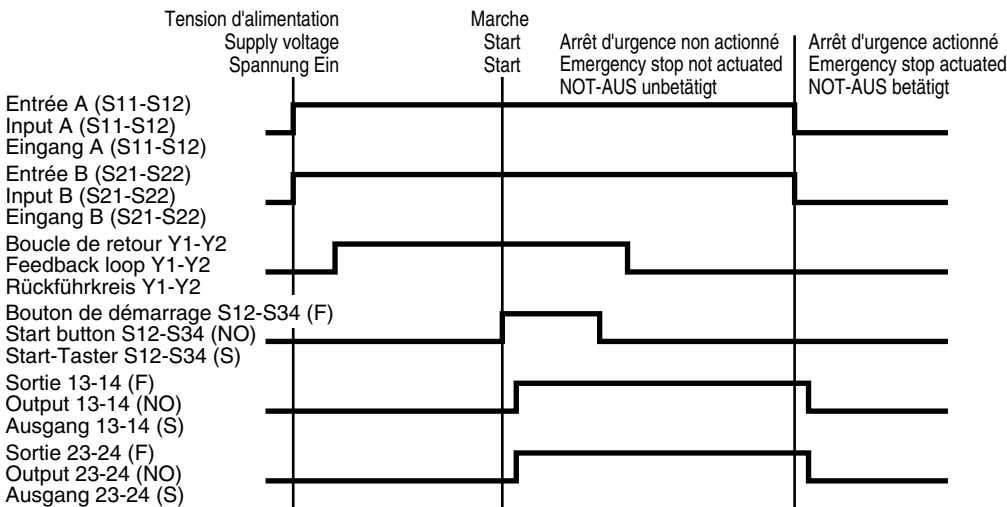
Tension d'alimentation
Supply voltage
Spannung Ein

Marche
Start
Start

Arrêt d'urgence non actionné
Emergency stop not actuated
NOT-AUS unbetätigt

Arrêt d'urgence actionné
Emergency stop actuated
NOT-AUS betätigt

Entrée A (S11-S12)
Input A (S11-S12)
Eingang A (S11-S12)

Entrée B (S21-S22)
Input B (S21-S22)
Eingang B (S21-S22)

Boucle de retour Y1-Y2
Feedback loop Y1-Y2
Rückführkreis Y1-Y2

Bouton de démarrage S12-S34 (F)
Start button S12-S34 (NO)
Start-Taster S12-S34 (S)

Sortie 13-14 (F)
Output 13-14 (NO)
Ausgang 13-14 (S)

Sortie 23-24 (F)
Output 23-24 (NO)
Ausgang 23-24 (S)